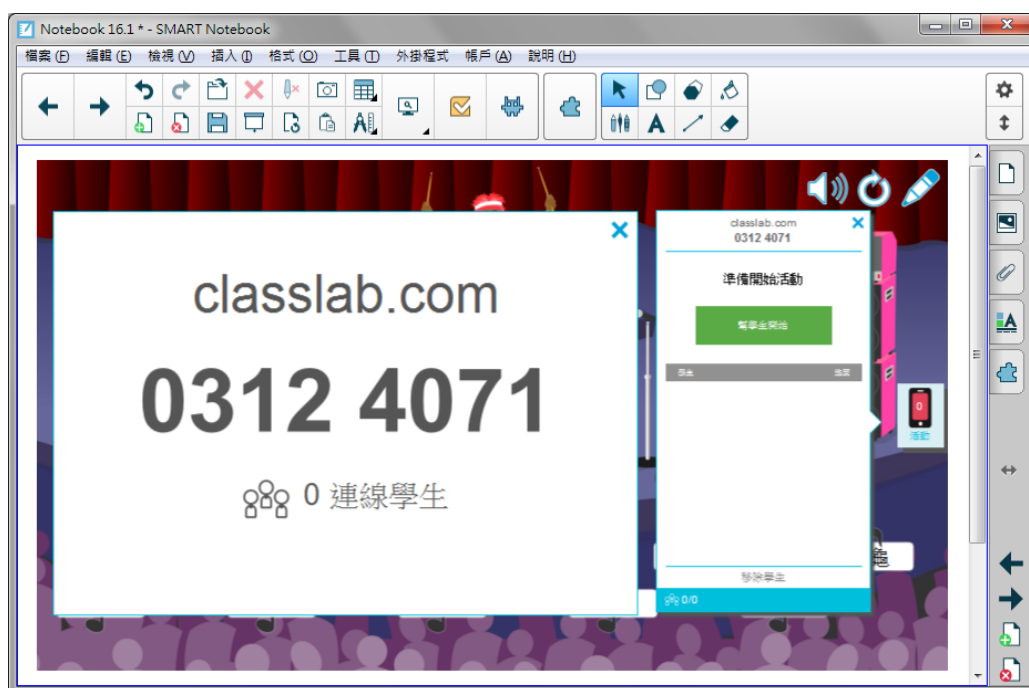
Notebook 16.1 * - SMART Notebook

檔案 (F) 編輯 (E) 檢視 (V) 插入 (I) 格式 (O) 工具 (T) 外掛程式 帳戶 (A) 說明 (H)

classlab.com

0312 4071

0 連線學生

classlab.com
0312 4071

準備開始活動

幫學生開始

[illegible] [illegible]

活動

移除學生

0/0